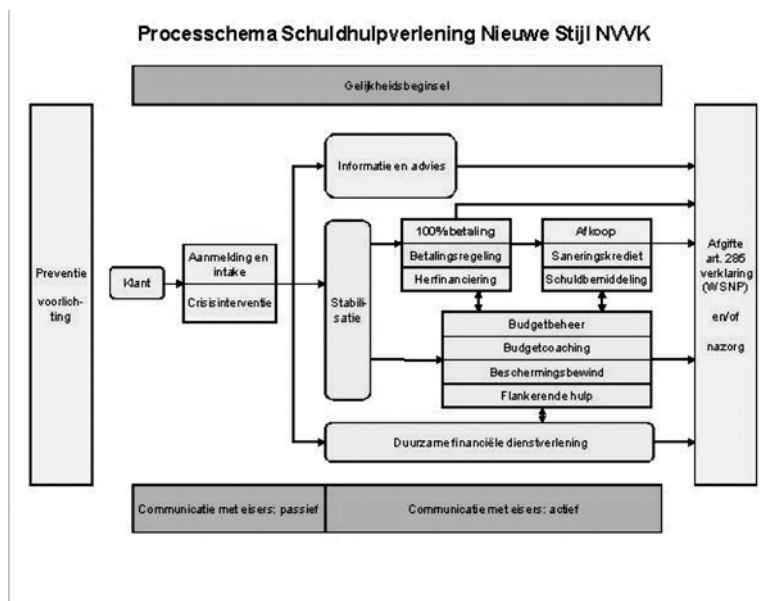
Processchema Schuldhulpverlening Nieuwe Stijl NVVK

Gelijkheidsbeginsel

Preventie voorlichting

Klant

Aanmelding en intake

Crisisinterventie

Informatie en advies

Stabilisatie

100% betaling

Betalingsregeling

Herfinanciering

Afkoop

Saneringskrediet

Schuldbemiddeling

Budgetbeheer

Budgetcoaching

Beschermingsbewind

Flankerende hulp

Duurzame financiële dienstverlening

Afgifte art. 285 verklaring (WSNP)

en/of

nazorg

Communicatie met eisers: passief

Communicatie met eisers: actief